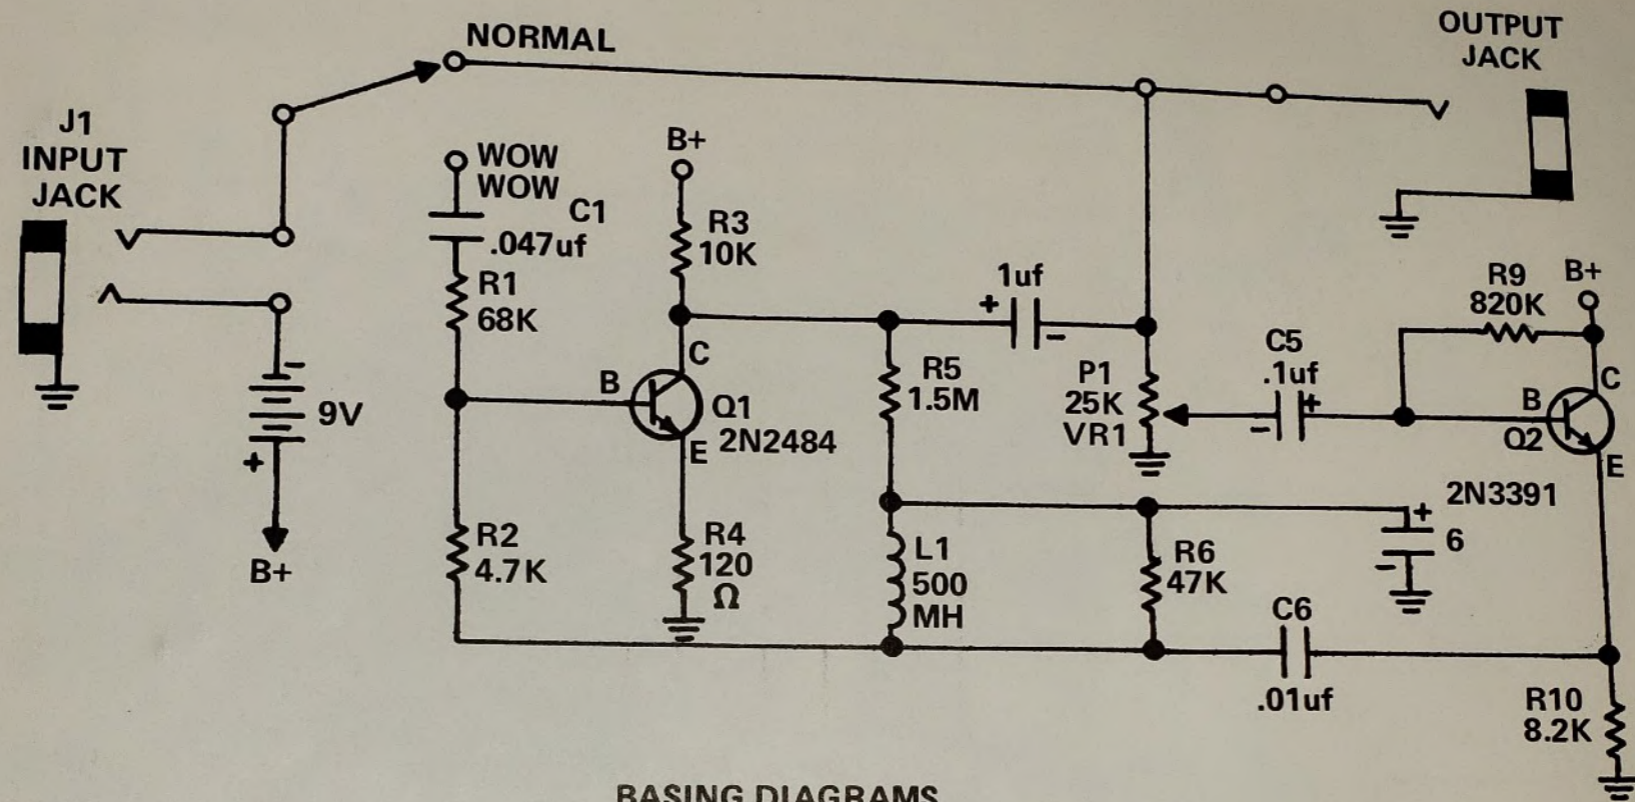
NORMAL

OUTPUT JACK

J1 INPUT JACK

WOW WOW

C1 .047uf

B+

R3 10K

1uf

R9 820K

B+

R1 68K

+

-

C5 .1uf

C

P1 25K VR1

B

Q1 2N2484

B

C

Q2

E

9V

E

R5 1.5M

+

-

+

2N3391

+

6

-

R2 4.7K

R4 120 Ω

L1 500 MH

R6 47K

C6

B+

.01uf

R10 8.2K

BASING DIAGRAMS